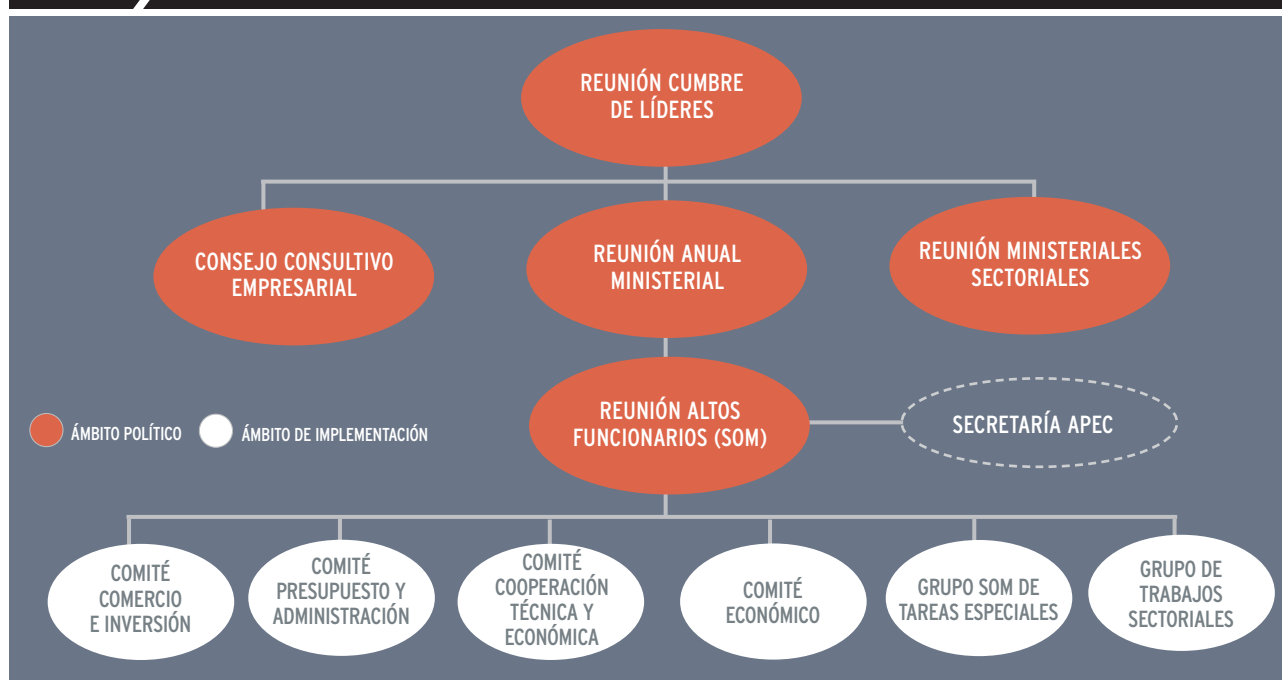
REUNIÓN CUMBRE DE LÍDERES

CONSEJO CONSULTIVO EMPRESARIAL

REUNIÓN ANUAL MINISTERIAL

REUNIÓN MINISTERIALES SECTORIALES

ÁMBITO POLÍTICO

ÁMBITO DE IMPLEMENTACIÓN

REUNIÓN ALTOS FUNCIONARIOS (SOM)

SECRETARÍA APEC

COMITÉ COMERCIO E INVERSIÓN

COMITÉ PRESUPUESTO Y ADMINISTRACIÓN

COMITÉ COOPERACIÓN TÉCNICA Y ECONÓMICA

COMITÉ ECONÓMICO

GRUPO SOM DE TAREAS ESPECIALES

GRUPO DE TRABAJOS SECTORIALES